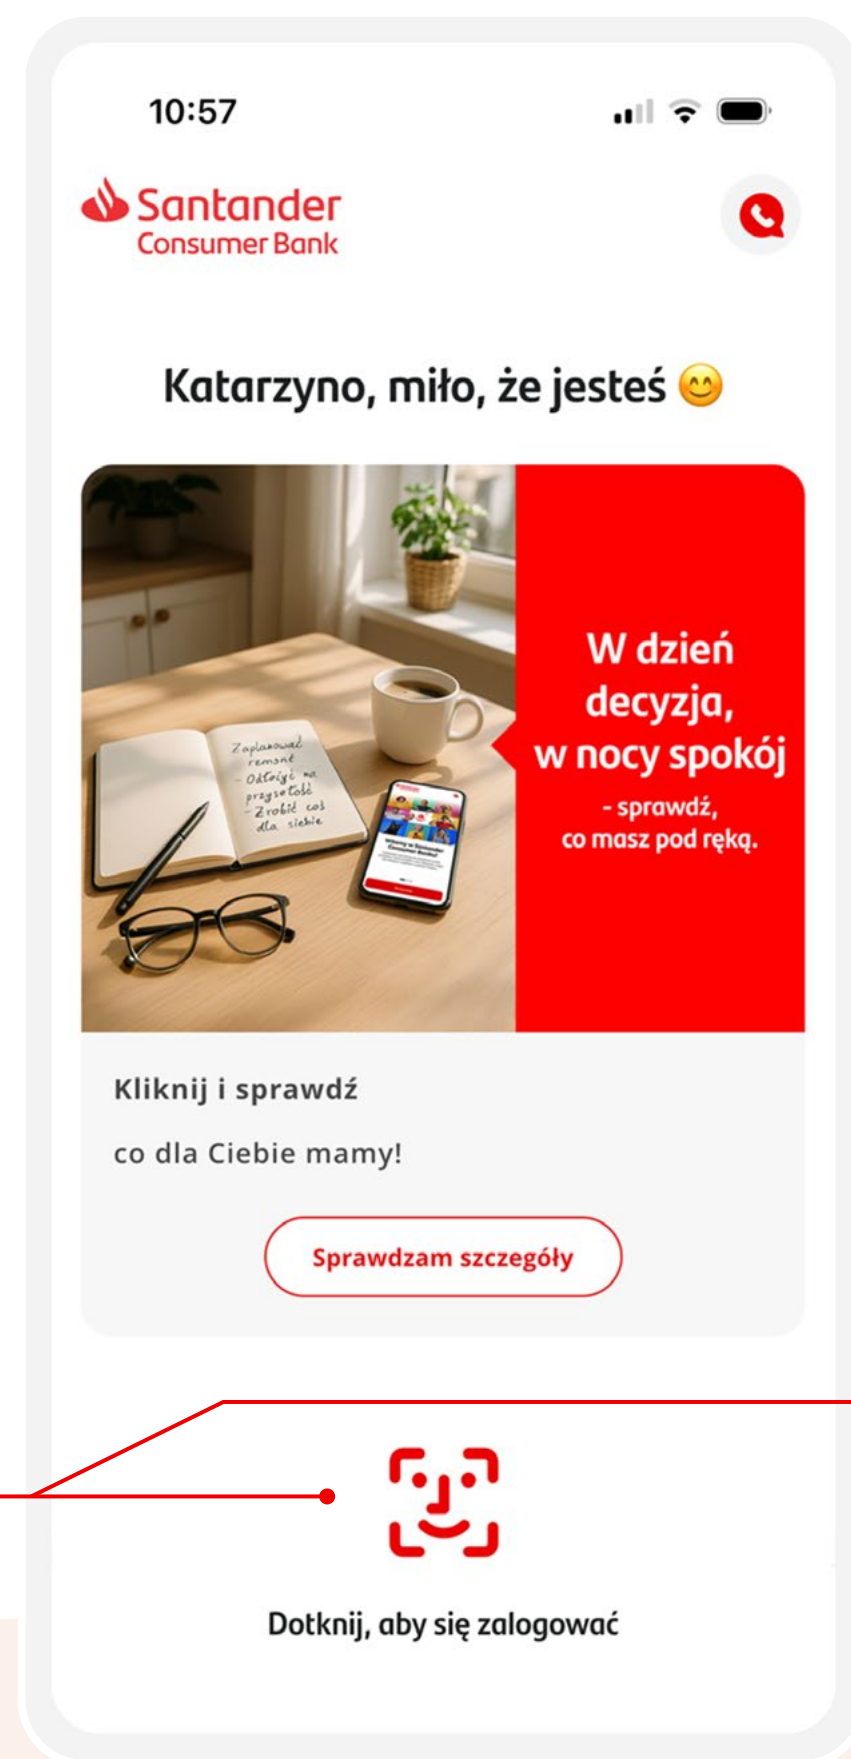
10:57

Santander
Consumer Bank

Katarzyno, miło, że jesteś 😊

Zaplanować remont
- Odłożyć na przyszłość
- Zrobić coś dla siebie

W dzień decyzja, w nocy spokój
- sprawdź, co masz pod ręką.

Kliknij i sprawdź

co dla Ciebie mamy!

Sprawdzam szczegóły

Dotknij, aby się zalogować